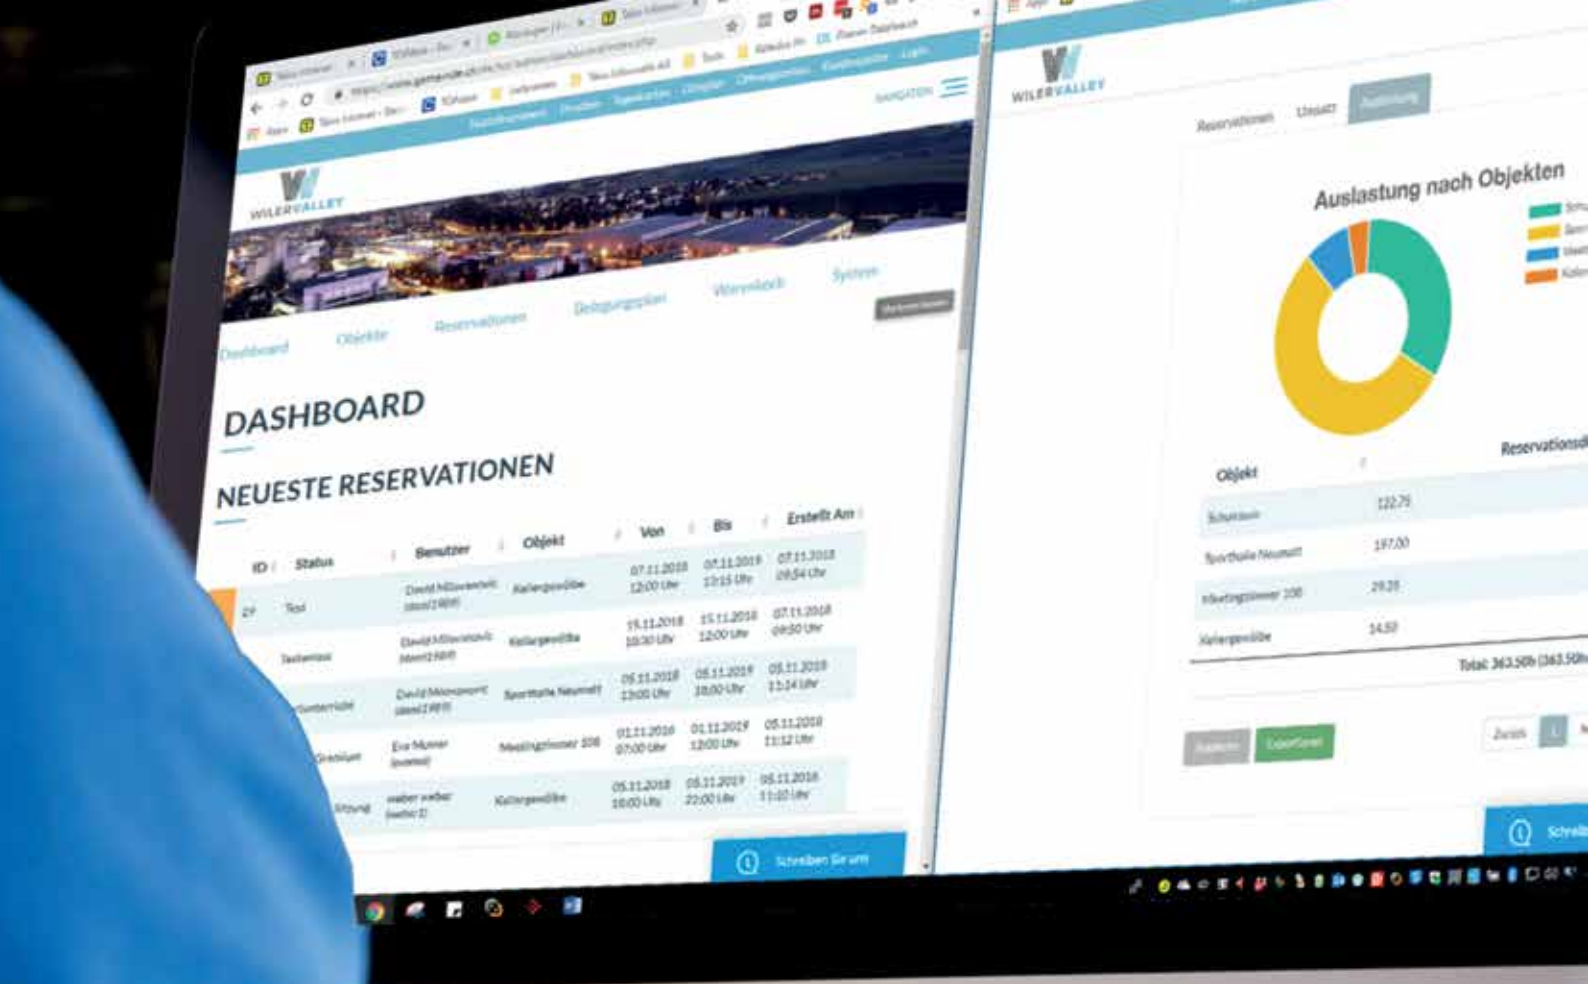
WILERVALLEY

NAVIGATION

Dashboard Objekte Reservationen Belegungsplan Warenkorb System

DASHBOARD

NEUESTE RESERVATIONEN

| ID | Status | Benutzer | Objekt | Von | Bis | Erstellt Am |
|---|---|---|---|---|---|---|
| 29 | Test | David Milovanovic | Kellergewölbe | 07.11.2018 12:00 Uhr | 07.11.2019 13:15 Uhr | 07.11.2018 09:54 Uhr |
| | Testenteo | David Milovanovic | Kellergewölbe | 15.11.2018 10:30 Uhr | 15.11.2018 12:00 Uhr | 07.11.2018 09:50 Uhr |
| | | David Milovanovic | Sporthalle Neumatt | 05.11.2018 13:00 Uhr | 05.11.2019 18:00 Uhr | 05.11.2018 11:14 Uhr |
| | | Eva Muster | Meetingzimmer 108 | 01.11.2018 07:00 Uhr | 01.11.2019 12:00 Uhr | 05.11.2018 11:12 Uhr |
| | | weber weber | Kellergewölbe | 05.11.2018 18:00 Uhr | 05.11.2019 22:00 Uhr | 05.11.2018 11:10 Uhr |

Schreiben Sie uns

WILERVALLEY

Reservationen Umsatz Auslastung

Auslastung nach Objekten

| Objekt | Reservationsd |
|---|---|
| Schulraum | 122.75 |
| Sporthalle Neumatt | 197.00 |
| Meetingzimmer 108 | 29.25 |
| Kellergewölbe | 14.50 |

Total: 363.50h (363.50h

Exportieren

Zurück

Schreib